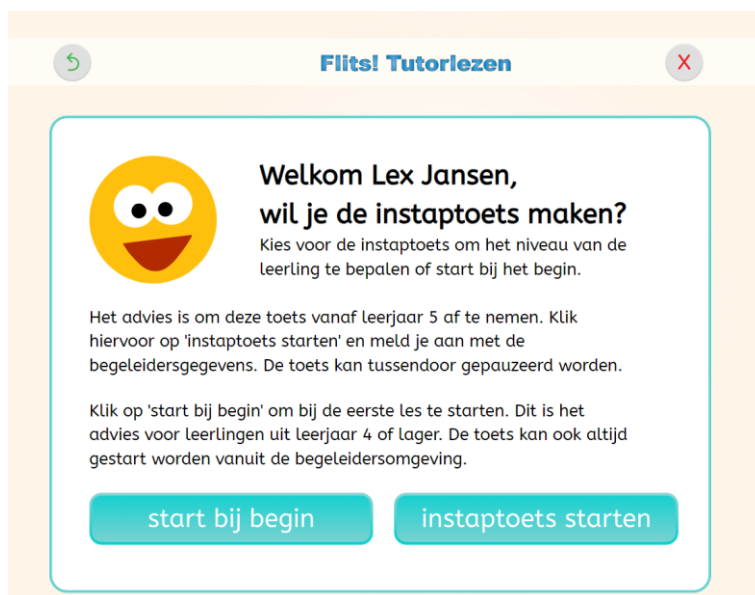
Flits! Tutorlezen

X

Welkom Lex Jansen,
wil je de instaptoets maken?

Kies voor de instaptoets om het niveau van de leerling te bepalen of start bij het begin.

Het advies is om deze toets vanaf leerjaar 5 af te nemen. Klik hiervoor op 'instaptoets starten' en meld je aan met de begeleidersgegevens. De toets kan tussendoor gepauzeerd worden.

Klik op 'start bij begin' om bij de eerste les te starten. Dit is het advies voor leerlingen uit leerjaar 4 of lager. De toets kan ook altijd gestart worden vanuit de begeleidersomgeving.

start bij begin

instaptoets starten